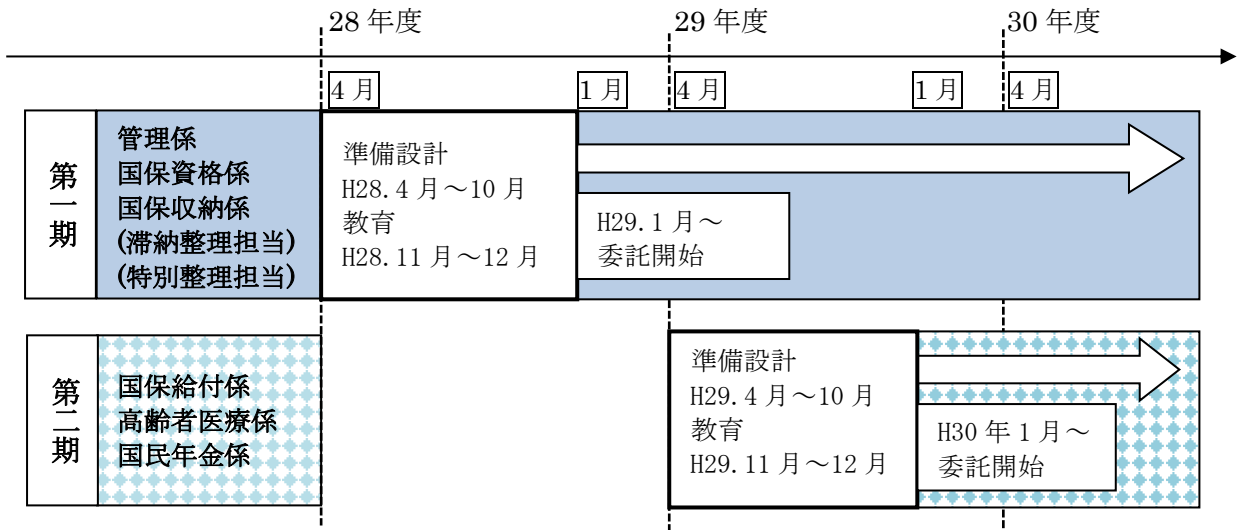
28 年度

29 年度

30 年度

4 月

1 月

4 月

1 月

4 月

第一期

管理係
国保資格係
国保収納係
(滞納整理担当)
(特別整理担当)

準備設計
H28.4 月～10 月
教育
H28.11 月～12 月

H29.1 月～
委託開始

第二期

国保給付係
高齢者医療係
国民年金係

準備設計
H29.4 月～10 月
教育
H29.11 月～12 月

H30 年 1 月～
委託開始